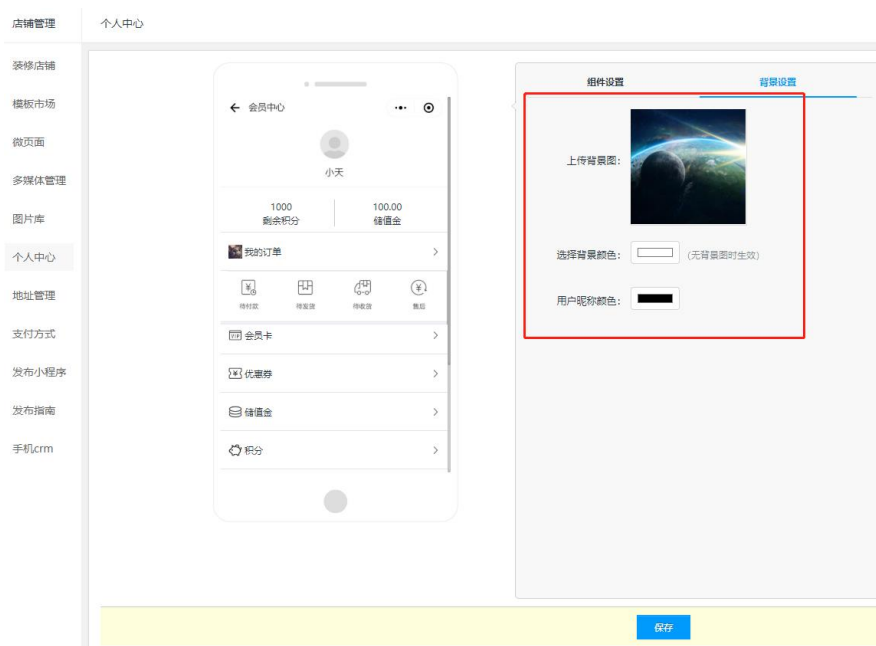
店铺管理
装修店铺
模板市场
微页面
多媒体管理
图片库
个人中心
地址管理
支付方式
发布小程序
发布指南
手机crm

个人中心

← 会员中心 ·•· ⊙

小天

1000
剩余积分

100.00
储值金

我的订单 >

待付款 待发货 待收货 售后

会员卡 >

优惠券 >

储值金 >

积分 >

组件设置 背景设置

上传背景图:

选择背景颜色: (无背景图时生效)

用户昵称颜色:

保存